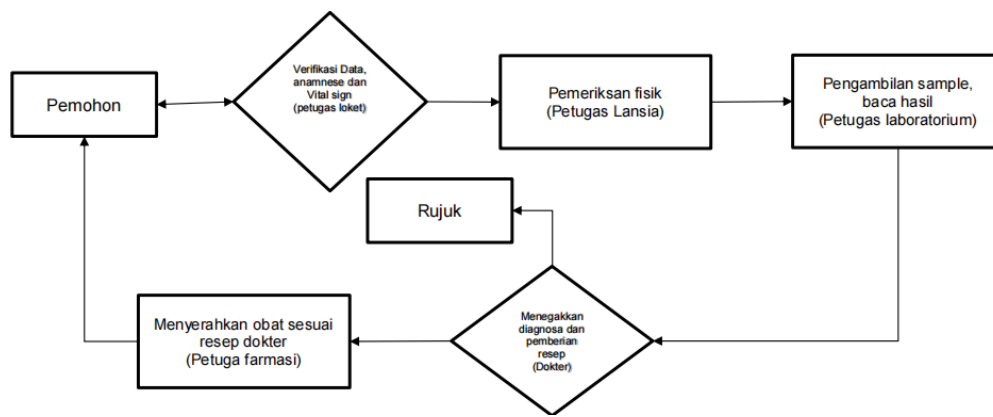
Pemohon

Verifikasi Data, anamnese dan Vital sign (petugas loket)

Pemeriksan fisik (Petugas Lansia)

Pengambilan sample, baca hasil (Petugas laboratorium)

Rujuk

Menyerahkan obat sesuai resep dokter (Petuga farmasi)

Menegakkan diagnosa dan pemberian resep (Dokter)